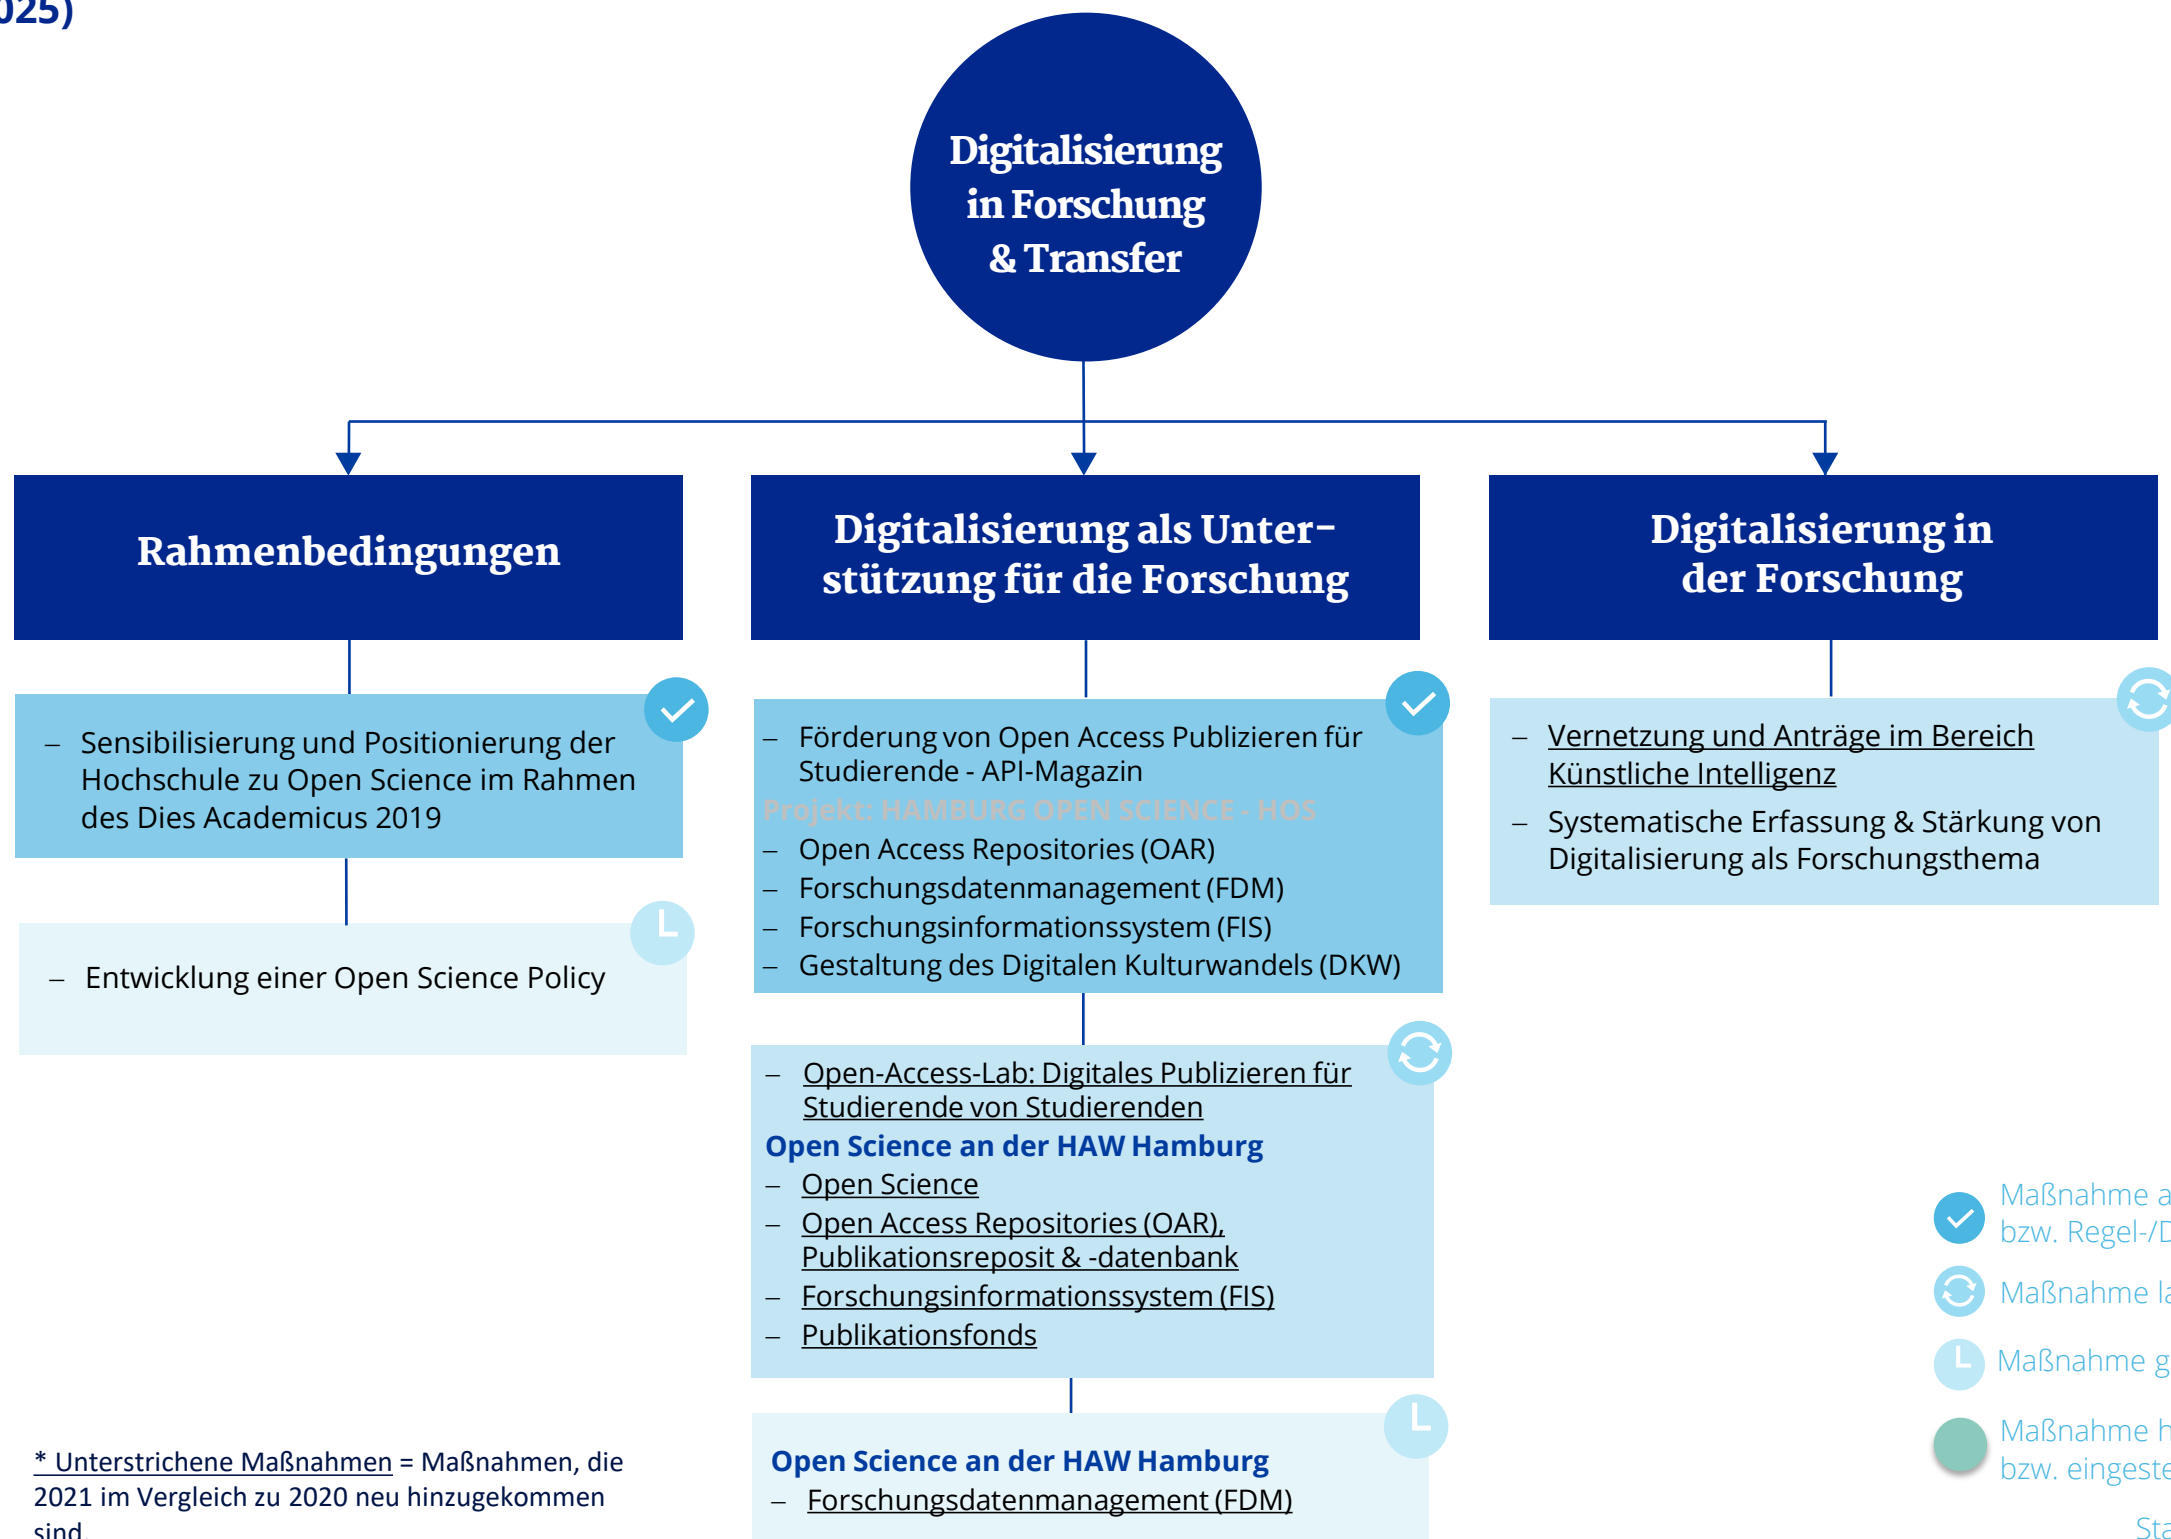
025)

Digitalisierung in Forschung & Transfer

Rahmenbedingungen

Digitalisierung als Unterstützung für die Forschung

Digitalisierung in der Forschung

– Sensibilisierung und Positionierung der Hochschule zu Open Science im Rahmen des Dies Academicus 2019

– Entwicklung einer Open Science Policy

– Förderung von Open Access Publizieren für Studierende - API-Magazin
Projekt: HAMBURG OPEN SCIENCE - HOS
– Open Access Repositories (OAR)
– Forschungsdatenmanagement (FDM)
– Forschungsinformationssystem (FIS)
– Gestaltung des Digitalen Kulturwandels (DKW)

– Open-Access-Lab: Digitales Publizieren für Studierende von Studierenden
Open Science an der HAW Hamburg
– Open Science
– Open Access Repositories (OAR), Publikationsreposit & -datenbank
– Forschungsinformationssystem (FIS)
– Publikationsfonds

Open Science an der HAW Hamburg
– Forschungsdatenmanagement (FDM)

– Vernetzung und Anträge im Bereich Künstliche Intelligenz
– Systematische Erfassung & Stärkung von Digitalisierung als Forschungsthema

* Unterstrichene Maßnahmen = Maßnahmen, die 2021 im Vergleich zu 2020 neu hinzugekommen sind.

Maßnahme a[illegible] bzw. Regel-/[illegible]
Maßnahme l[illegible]
Maßnahme g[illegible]
Maßnahme h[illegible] bzw. eingeste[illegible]
Sta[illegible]